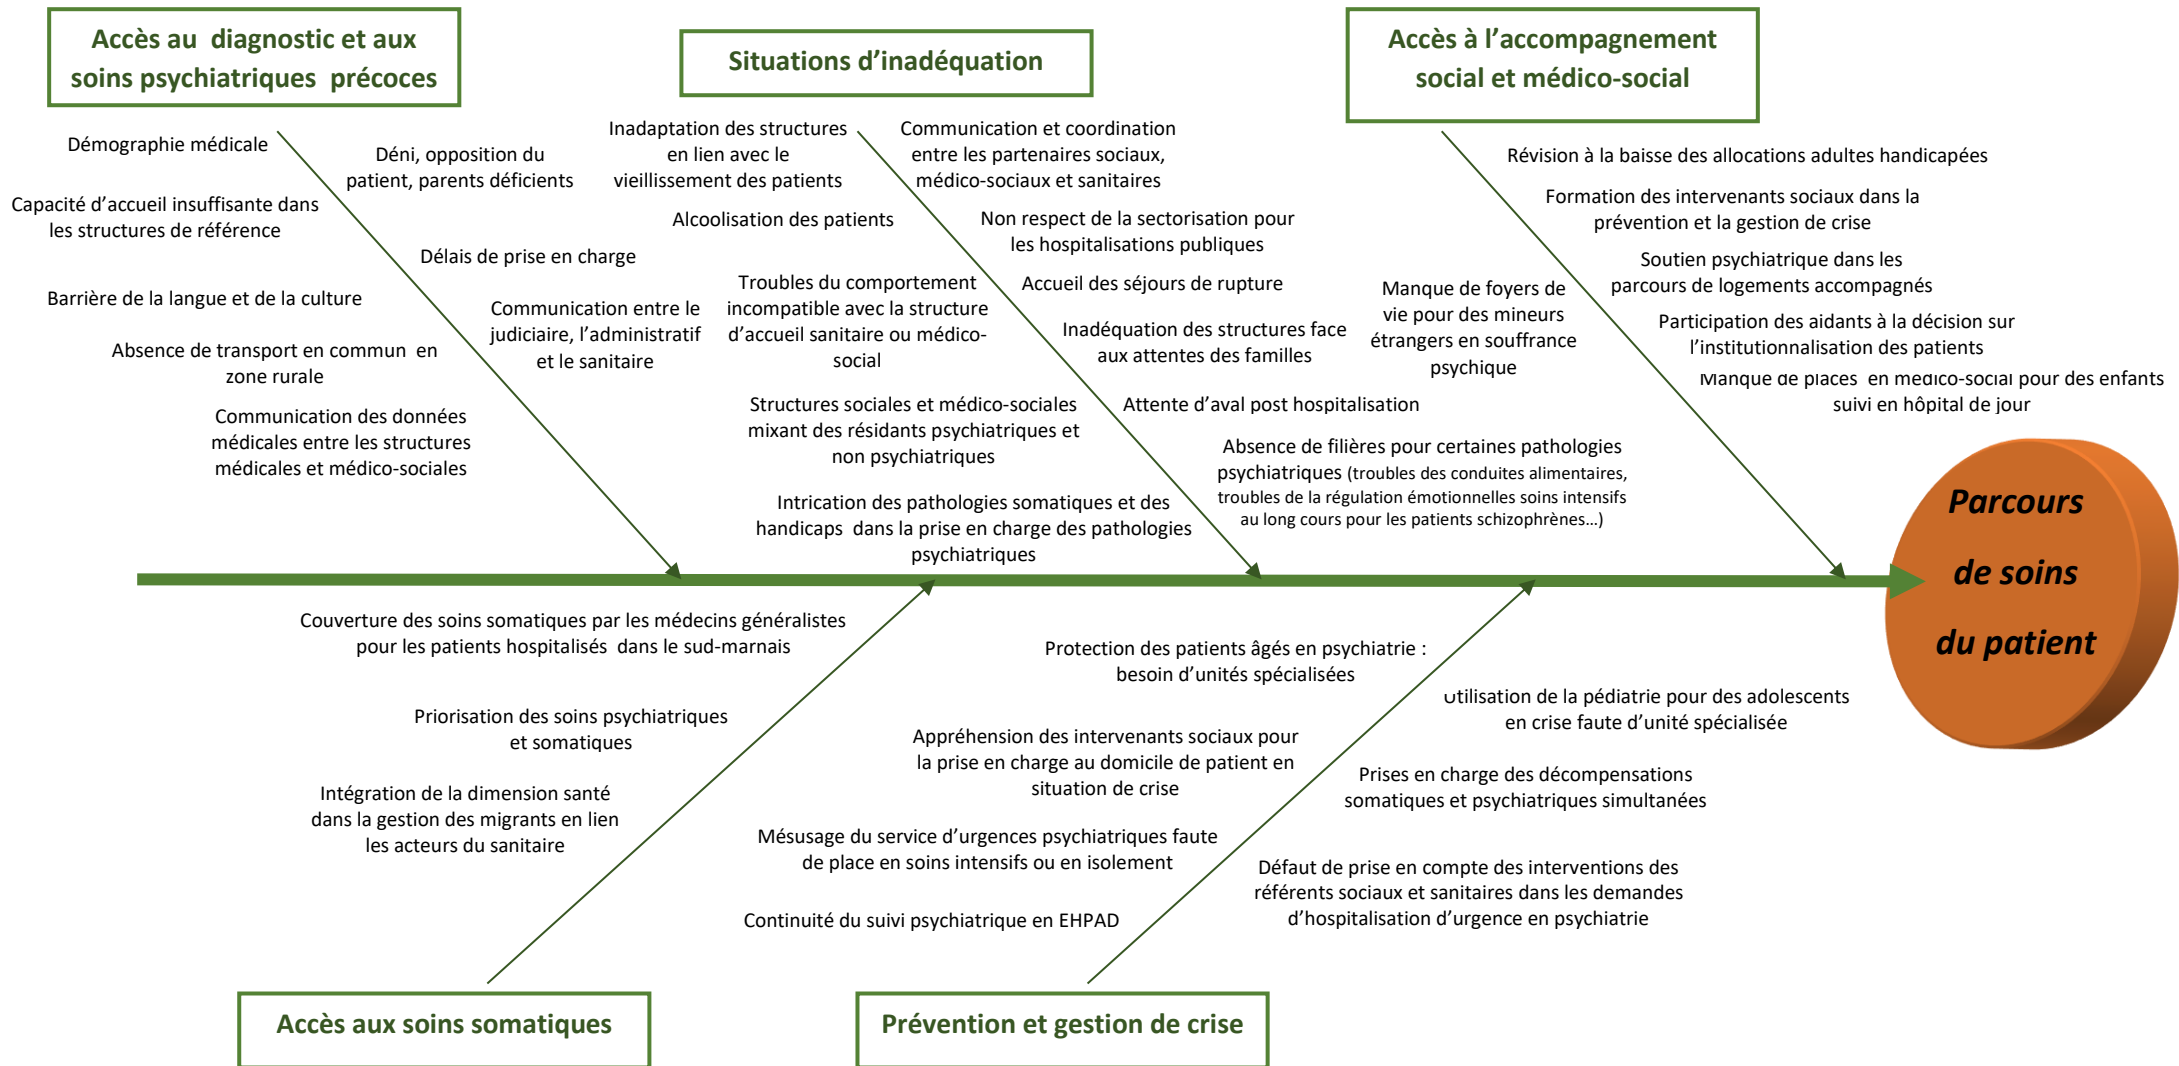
Accès au diagnostic et aux soins psychiatriques précoces

Situations d'inadéquation

Accès à l'accompagnement social et médico-social

Démographie médicale

Déni, opposition du patient, parents déficients

Capacité d'accueil insuffisante dans les structures de référence

Délais de prise en charge

Barrière de la langue et de la culture

Communication entre le judiciaire, l'administratif et le sanitaire

Absence de transport en commun en zone rurale

Communication des données médicales entre les structures médicales et médico-sociales

Inadaptation des structures en lien avec le vieillissement des patients

Alcoolisation des patients

Troubles du comportement incompatible avec la structure d'accueil sanitaire ou médico-social

Structures sociales et médico-sociales mixant des résidants psychiatriques et non psychiatriques

Intrication des pathologies somatiques et des handicaps dans la prise en charge des pathologies psychiatriques

Communication et coordination entre les partenaires sociaux, médico-sociaux et sanitaires

Non respect de la sectorisation pour les hospitalisations publiques

Accueil des séjours de rupture

Inadéquation des structures face aux attentes des familles

Attente d'aval post hospitalisation

Absence de filières pour certaines pathologies psychiatriques (troubles des conduites alimentaires, troubles de la régulation émotionnelles soins intensifs au long cours pour les patients schizophrènes…)

Manque de foyers de vie pour des mineurs étrangers en souffrance psychique

Révision à la baisse des allocations adultes handicapées

Formation des intervenants sociaux dans la prévention et la gestion de crise

Soutien psychiatrique dans les parcours de logements accompagnés

Participation des aidants à la décision sur l'institutionnalisation des patients

Manque de places en médico-social pour des enfants suivi en hôpital de jour

Parcours de soins du patient

Couverture des soins somatiques par les médecins généralistes pour les patients hospitalisés dans le sud-marnais

Priorisation des soins psychiatriques et somatiques

Intégration de la dimension santé dans la gestion des migrants en lien les acteurs du sanitaire

Protection des patients âgés en psychiatrie : besoin d'unités spécialisées

Appréhension des intervenants sociaux pour la prise en charge au domicile de patient en situation de crise

Mésusage du service d'urgences psychiatriques faute de place en soins intensifs ou en isolement

Continuité du suivi psychiatrique en EHPAD

Utilisation de la pédiatrie pour des adolescents en crise faute d'unité spécialisée

Prises en charge des décompensations somatiques et psychiatriques simultanées

Défaut de prise en compte des interventions des référents sociaux et sanitaires dans les demandes d'hospitalisation d'urgence en psychiatrie

Accès aux soins somatiques

Prévention et gestion de crise